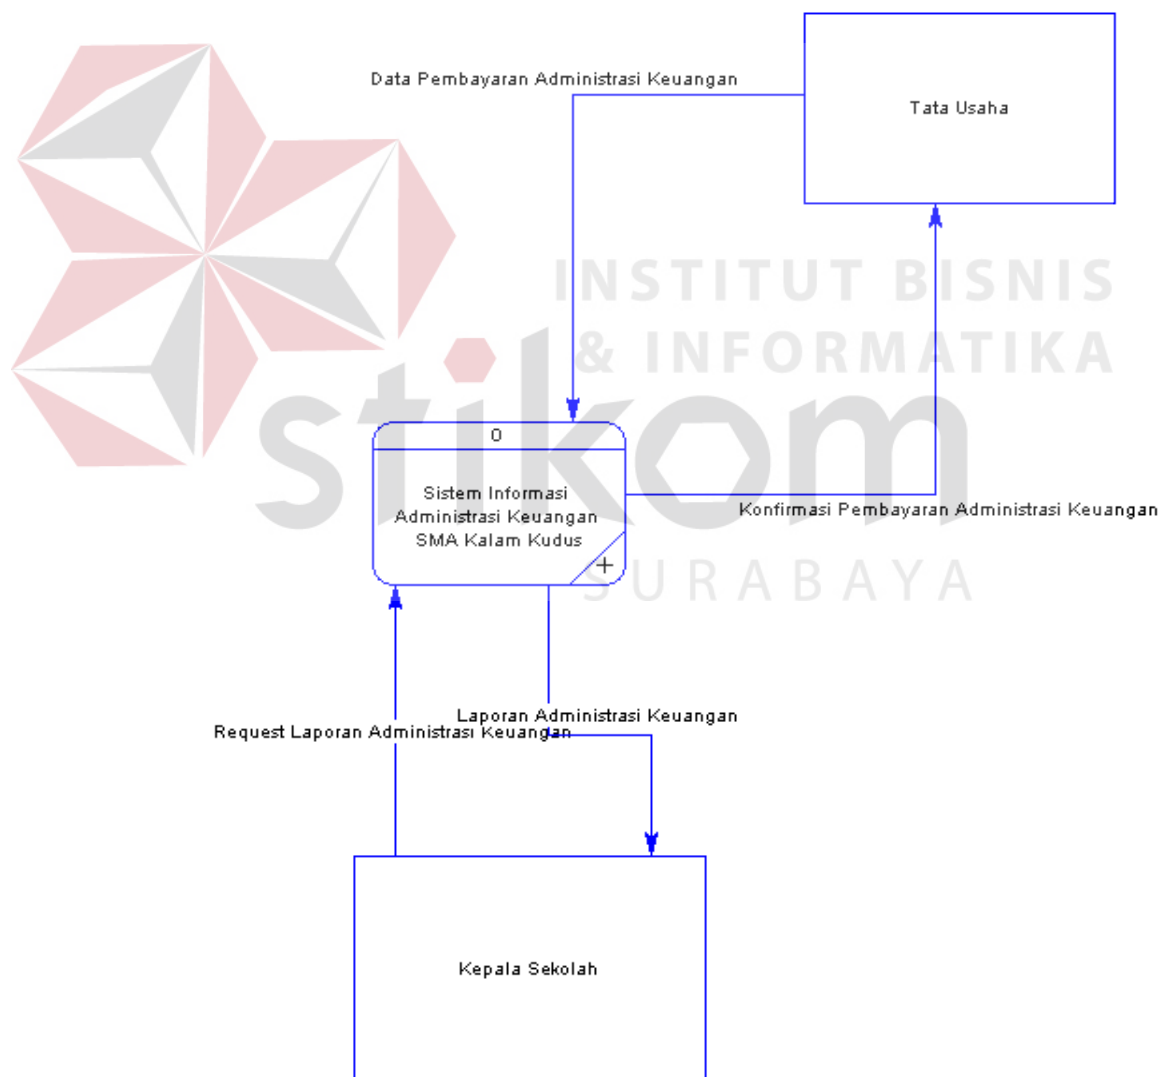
Data Pembayaran Administrasi Keuangan

Tata Usaha

INSTITUT BISNIS & INFORMATIKA

stikom

SURABAYA

0

Sistem Informasi Administrasi Keuangan SMA Kalam Kudus

Konfirmasi Pembayaran Administrasi Keuangan

Laporan Administrasi Keuangan

Request Laporan Administrasi Keuangan

Kepala Sekolah